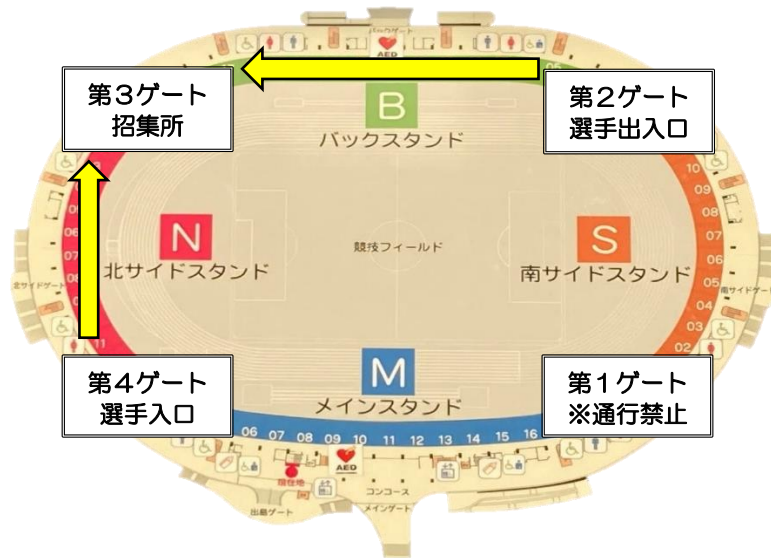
第3ゲート
招集所

第2ゲート
選手出入口

B
バックスタンド

N
北サイドスタンド

競技フィールド

S
南サイドスタンド

M
メインスタンド

第4ゲート
選手入口

第1ゲート
※通行禁止

AED

06 07 08 09 10 11 12 13 14 15 16

10 09 08 07 06 05 04 03 02

06 07

北サイドゲート

南サイドゲート

AED

コンコース

メインゲート

出場ゲート

バックゲート